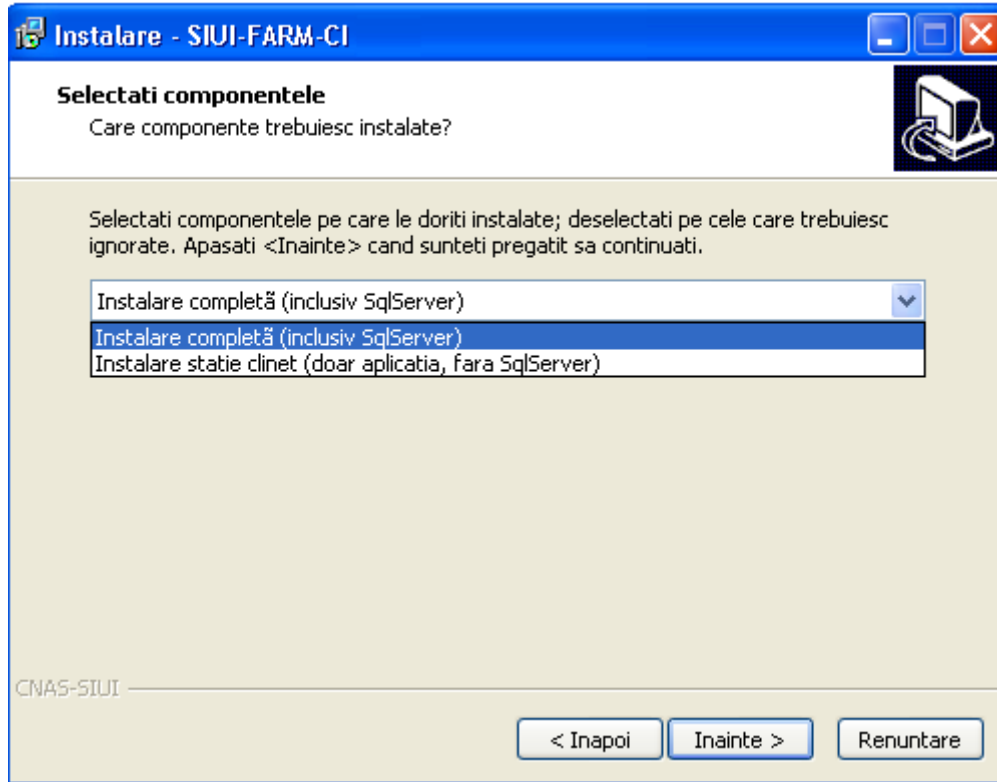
Instalare - SIUI-FARM-CI

Selectati componentele

Care componente trebuiesc instalate?

Selectati componentele pe care le doriti instalate; deselectati pe cele care trebuiesc ignorate. Apasati <Inainte> cand sunteti pregatit sa continuati.

Instalare completă (inclusiv SqlServer)

Instalare completă (inclusiv SqlServer)

Instalare statie clinet (doar aplicatia, fara SqlServer)

CNAS-SIUI

< Inapoi

Inainte >

Renuntare